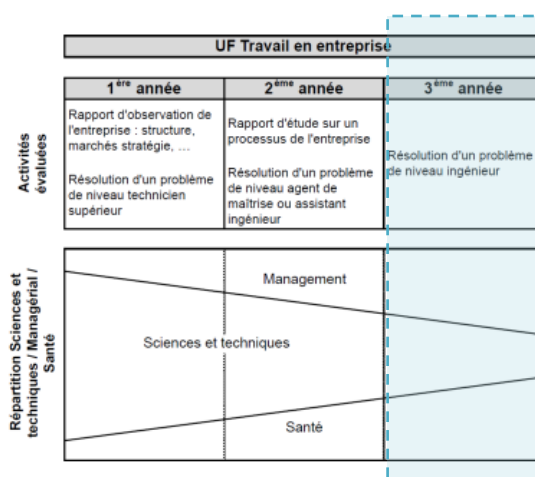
UF Travail en entreprise

| | 1$^{ère}$ année | 2$^{ème}$ année | 3$^{ème}$ année |
|---|---|---|---|
| Activités évaluées | Rapport d'observation de l'entreprise : structure, marchés stratégie, …<br><br>Résolution d'un problème de niveau technicien supérieur | Rapport d'étude sur un processus de l'entreprise<br><br>Résolution d'un problème de niveau agent de maîtrise ou assistant ingénieur | Résolution d'un problème de niveau ingénieur |

Répartition Sciences et techniques / Managérial / Santé

Management

Sciences et techniques

Santé